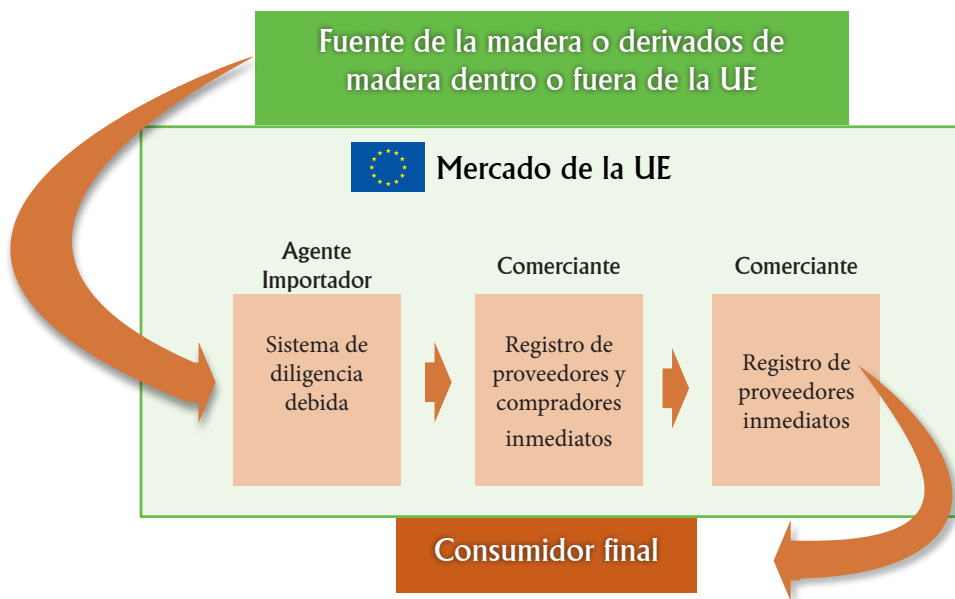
Fuente de la madera o derivados de madera dentro o fuera de la UE

Mercado de la UE

Agente Importador

Sistema de diligencia debida

Comerciante

Registro de proveedores y compradores inmediatos

Comerciante

Registro de proveedores inmediatos

Consumidor final